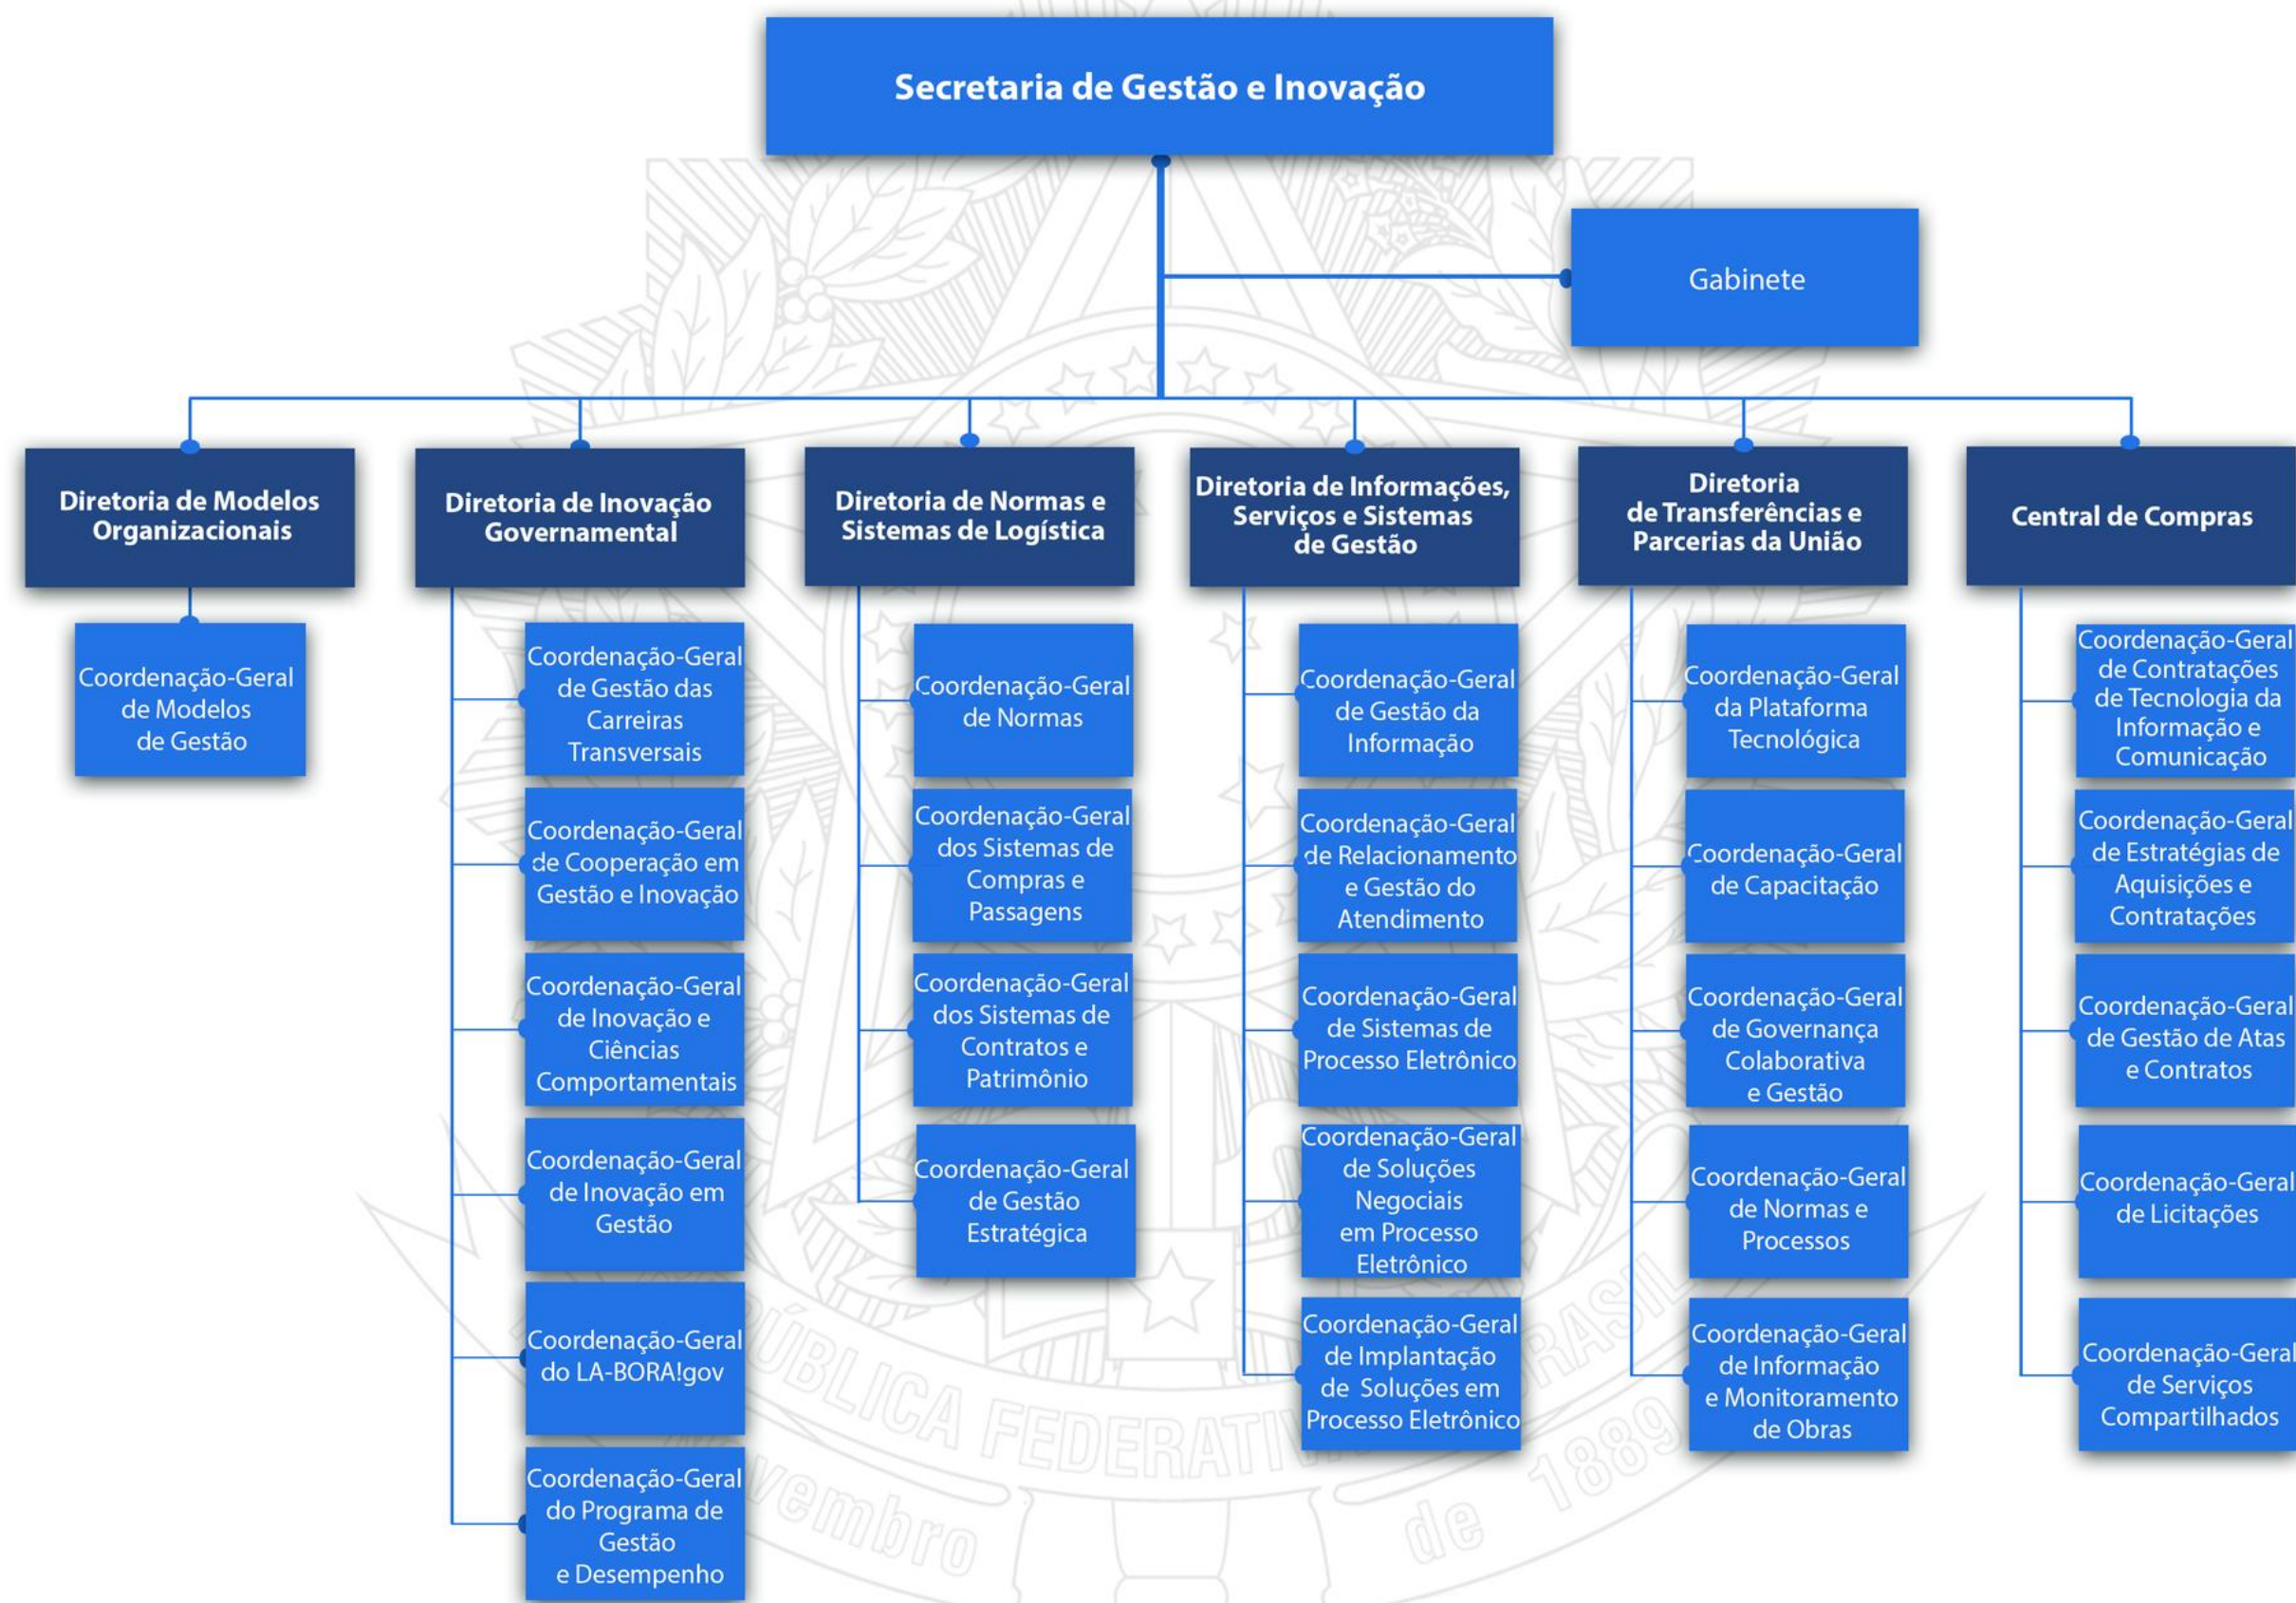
Secretaria de Gestão e Inovação

Gabinete

Diretoria de Modelos Organizacionais

Coordenação-Geral de Modelos de Gestão

Diretoria de Inovação Governamental

Coordenação-Geral de Gestão das Carreiras Transversais

Coordenação-Geral de Cooperação em Gestão e Inovação

Coordenação-Geral de Inovação e Ciências Comportamentais

Coordenação-Geral de Inovação em Gestão

Coordenação-Geral do LA-BORA!gov

Coordenação-Geral do Programa de Gestão e Desempenho

Diretoria de Normas e Sistemas de Logística

Coordenação-Geral de Normas

Coordenação-Geral dos Sistemas de Compras e Passagens

Coordenação-Geral dos Sistemas de Contratos e Patrimônio

Coordenação-Geral de Gestão Estratégica

Diretoria de Informações, Serviços e Sistemas de Gestão

Coordenação-Geral de Gestão da Informação

Coordenação-Geral de Relacionamento e Gestão do Atendimento

Coordenação-Geral de Sistemas de Processo Eletrônico

Coordenação-Geral de Soluções Negociais em Processo Eletrônico

Coordenação-Geral de Implantação de Soluções em Processo Eletrônico

Diretoria de Transferências e Parcerias da União

Coordenação-Geral da Plataforma Tecnológica

Coordenação-Geral de Capacitação

Coordenação-Geral de Governança Colaborativa e Gestão

Coordenação-Geral de Normas e Processos

Coordenação-Geral de Informação e Monitoramento de Obras

Central de Compras

Coordenação-Geral de Contratações de Tecnologia da Informação e Comunicação

Coordenação-Geral de Estratégias de Aquisições e Contratações

Coordenação-Geral de Gestão de Atas e Contratos

Coordenação-Geral de Licitações

Coordenação-Geral de Serviços Compartilhados

REPÚBLICA FEDERATIVA DO BRASIL
vembro de 1889